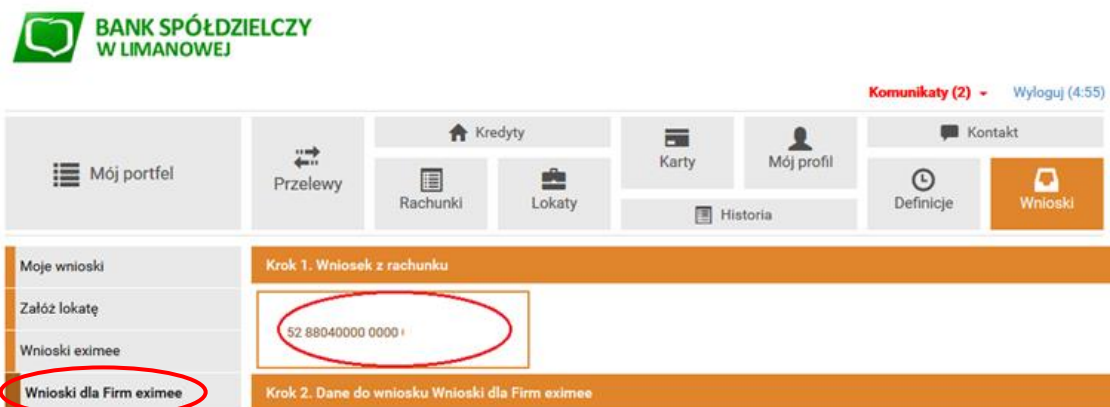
BANK SPÓŁDZIELCZY
W LIMANOWEJ

Komunikaty (2) Wyloguj (4:55)

Mój portfel

Przelewy

Kredyty

Rachunki

Lokaty

Karty

Mój profil

Historia

Kontakt

Definicje

Wnioski

Moje wnioski

Załóż lokatę

Wnioski eximee

Wnioski dla Firm eximee

Krok 1. Wniosek z rachunku

52 88040000 0000 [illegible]

Krok 2. Dane do wniosku Wnioski dla Firm eximee